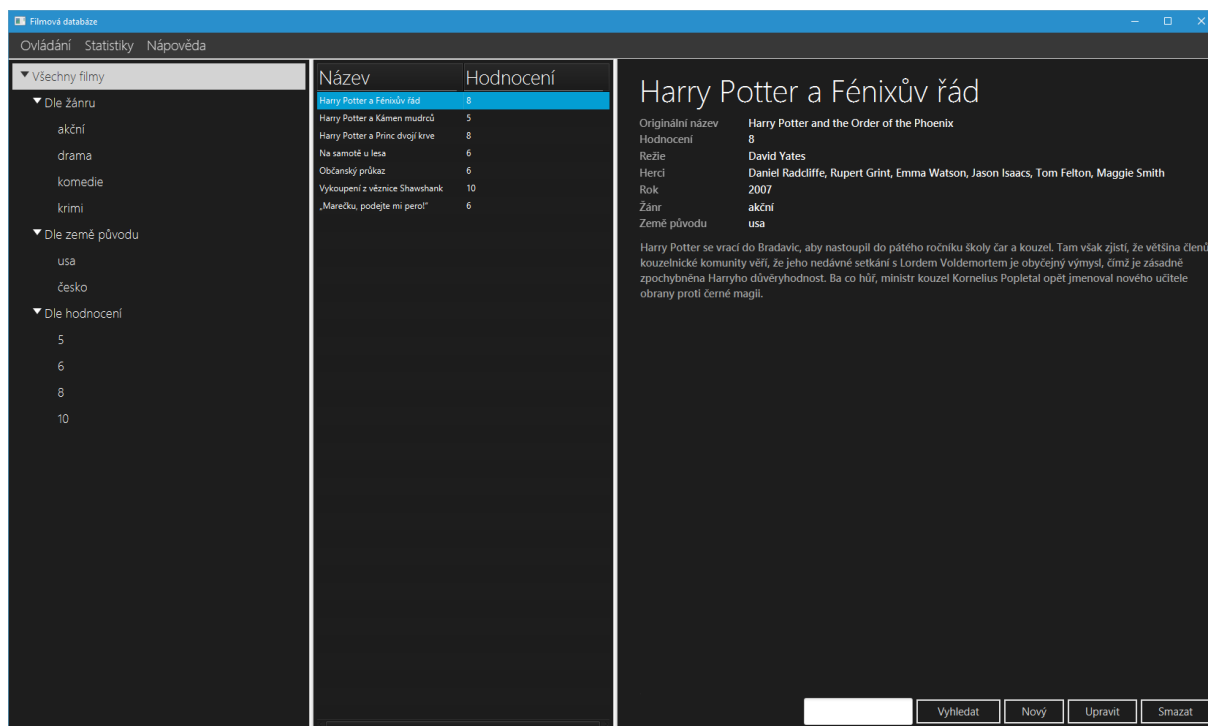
Filmová databáze

Ovládání Statistiky Nápověda

▼ Všechny filmy
▼ Dle žánru
akční
drama
komedie
krimi
▼ Dle země původu
usa
česko
▼ Dle hodnocení
5
6
8
10

| Název | Hodnocení |
|---|---|
| Harry Potter a Fénixův řád | 8 |
| Harry Potter a Kámen mudrců | 5 |
| Harry Potter a Princ dvojí krve | 8 |
| Na samotě u lesa | 6 |
| Občanský průkaz | 6 |
| Vykoupení z věznice Shawshank | 10 |
| „Marečku, podejte mi pero!" | 6 |

Harry Potter a Fénixův řád

Originální název Harry Potter and the Order of the Phoenix
Hodnocení 8
Režie David Yates
Herci Daniel Radcliffe, Rupert Grint, Emma Watson, Jason Isaacs, Tom Felton, Maggie Smith
Rok 2007
Žánr akční
Země původu usa

Harry Potter se vrací do Bradavic, aby nastoupil do pátého ročníku školy čar a kouzel. Tam však zjistí, že většina členů kouzelnické komunity věří, že jeho nedávné setkání s Lordem Voldemortem je obyčejný výmysl, čímž je zásadně zpochybněna Harryho důvěryhodnost. Ba co hůř, ministr kouzel Kornelius Popletal opět jmenoval nového učitele obrany proti černé magii.

Vyhledat Nový Upravit Smazat